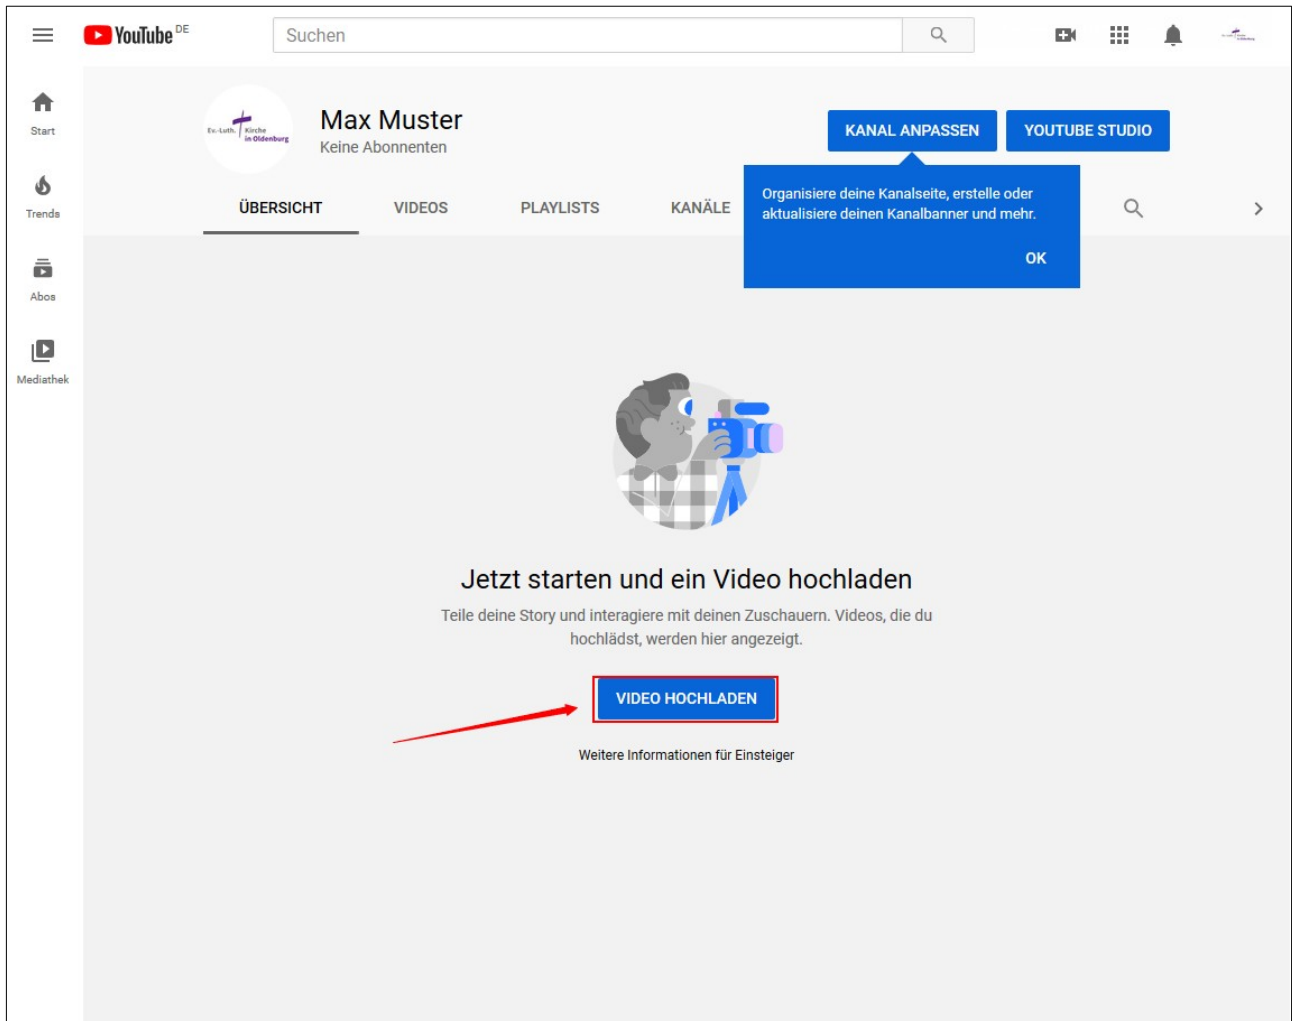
YouTube DE

Suchen

Start

Trends

Abos

Mediathek

Ev.-Luth. Kirche in Oldenburg

Max Muster
Keine Abonnenten

KANAL ANPASSEN

YOUTUBE STUDIO

Organisiere deine Kanalseite, erstelle oder aktualisiere deinen Kanalbanner und mehr.

OK

ÜBERSICHT

VIDEOS

PLAYLISTS

KANÄLE

Jetzt starten und ein Video hochladen

Teile deine Story und interagiere mit deinen Zuschauern. Videos, die du hochlädst, werden hier angezeigt.

VIDEO HOCHLADEN

Weitere Informationen für Einsteiger